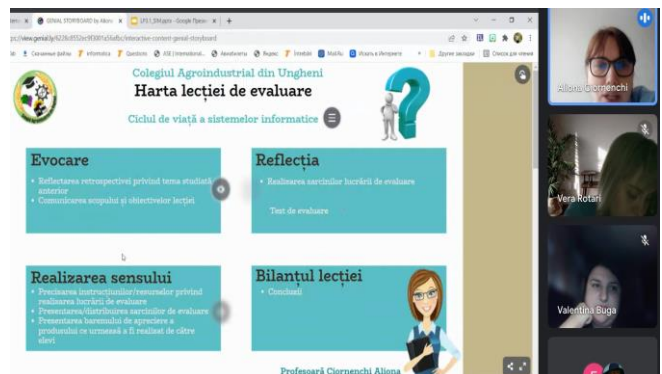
GENIAL STORYBOARD by Aliona
LP3.1_EM.pptx - Google Презе
ps://www.genial.ly/6226c8552ec9f30891a56afbc/interactive-content-genial-storyboard
Сохраненные файлы
Informatica
Questions
ASE | International
Авиабилеты
Яндекс
Intrebari
Mozilla
Искать в Интернете
Другие закладки
Список для чтения

Colegiul Agroindustrial din Ungheni
Harta lecției de evaluare
Ciclul de viață a sistemelor informatice

Evocare
• Reflectarea retrospectivei privind tema studiată anterior
• Comunicarea scopului și obiectivelor lecției

Reflecția
• Realizarea sarcinilor lucrării de evaluare
Test de evaluare

Realizarea sensului
• Precizarea instrucțiunilor/resurselor privind realizarea lucrării de evaluare
• Prezentarea/distribuirea sarcinilor de evaluare
• Prezentarea baremului de apreciere a produsului ce urmează a fi realizat de către elevi

Bilanțul lecției
• Concluzii

Profesoară Ciornenchi Aliona

Aliona Ciornenchi
Vera Rotari
Valentina Buga